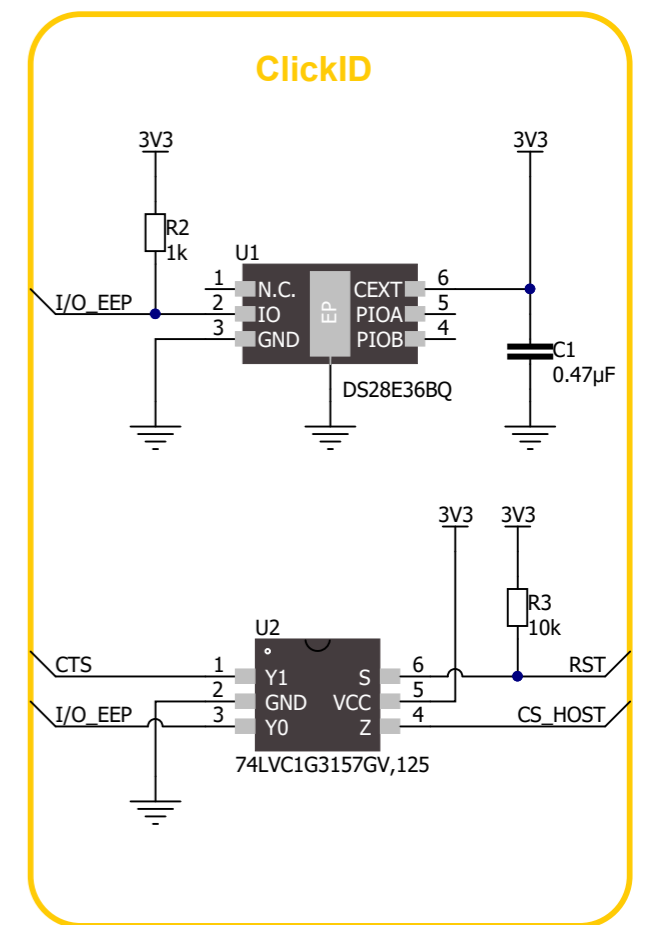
ClickID

3V3

R2
1k

U1

I/O_EEP

1 N.C.
2 IO
3 GND

EP

CEXT 6
PIOA 5
PIOB 4

DS28E36BQ

3V3

C1
0.47μF

3V3

3V3

R3
10k

U2

CTS

I/O_EEP

1 Y1
2 GND
3 Y0

S 6
VCC 5
Z 4

RST

CS_HOST

74LVC1G3157GV,125